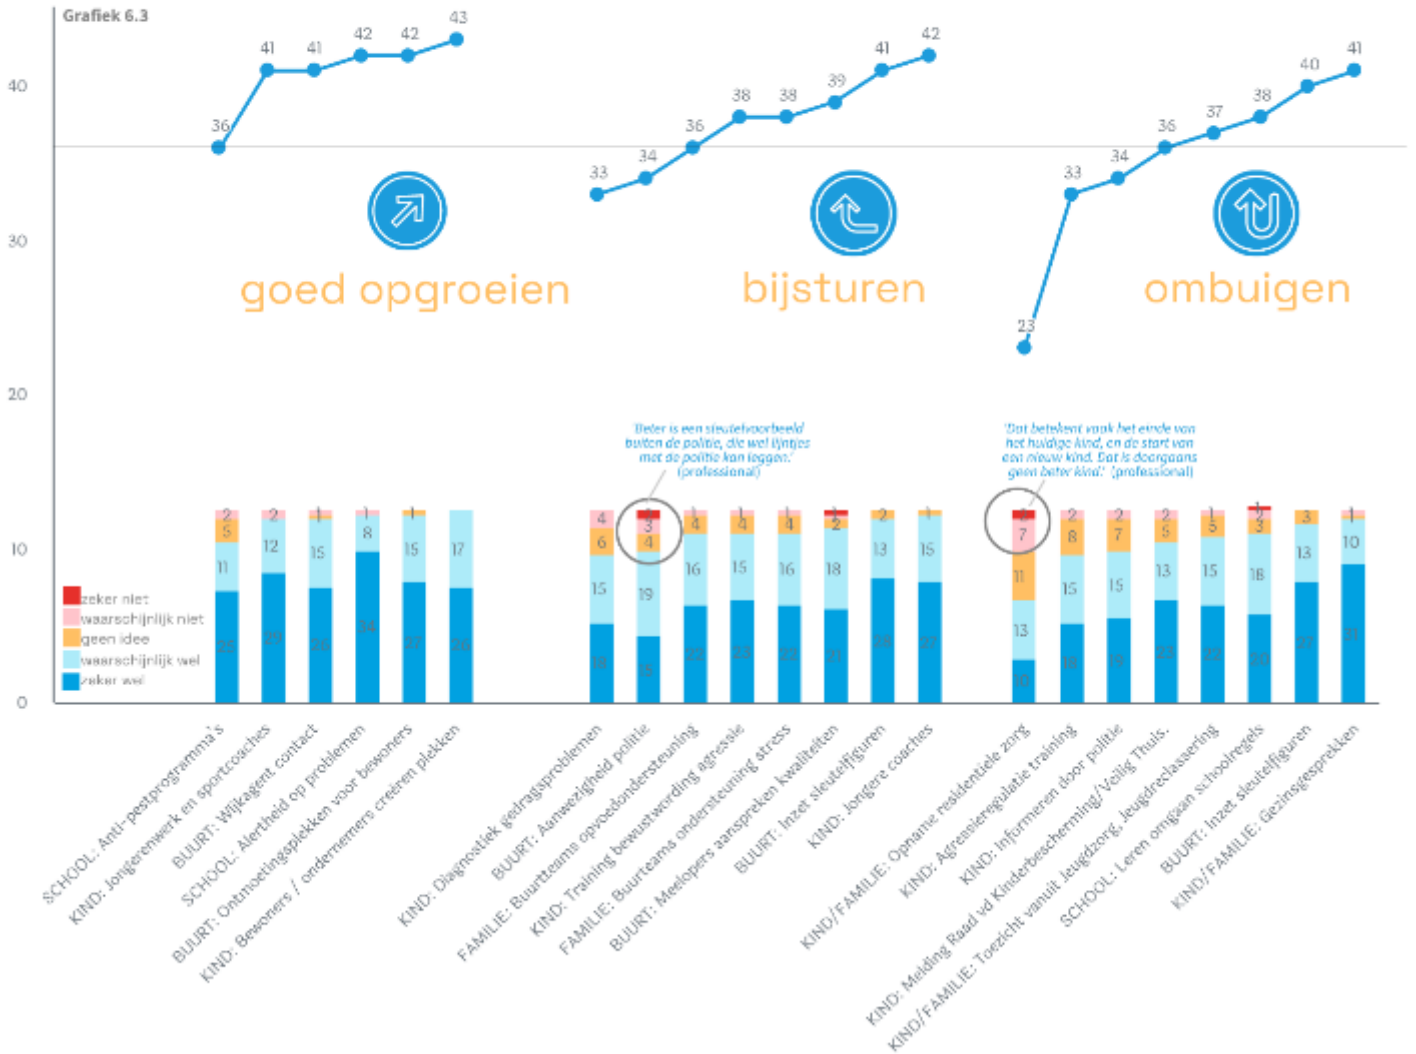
Grafiek 6.3

40
30
20
10
0

36 41 41 42 42 43

33 34 36 38 38 39 41 42

23 33 34 36 37 38 40 41

goed opgroeien

bijsturen

ombuigen

'Beter is een sleutelvoorbeeld buiten de politie, die wel lijntjes met de politie kan leggen.' (professional)

'Dat betekent vaak het einde van het huidige kind, en de start van een nieuw kind. Dat is doorgaans geen beter kind.' (professional)

zeker niet
waarschijnlijk niet
geen idee
waarschijnlijk wel
zeker wel

| | zeker wel | waarschijnlijk wel | geen idee | waarschijnlijk niet | zeker niet |
|---|---|---|---|---|---|
| SCHOOL: Anti-pestprogramma's | 23 | 11 | 5 | 2 | |
| KIND: Jongerenwerk en sportcoaches | 26 | 12 | | 2 | |
| BUURT: Wijkagent contact | 23 | 15 | | 1 | |
| SCHOOL: Alertheid op problemen | 34 | 8 | | 1 | |
| BUURT: Ontmoetingsplekken voor bewoners | 27 | 15 | 1 | | |
| KIND: Bewoners / ondernemers creëren plekken | 26 | 17 | | | |
| KIND: Diagnostiek gedragsproblemen | 18 | 15 | 6 | 4 | |
| BUURT: Aanwezigheid politie | 15 | 19 | 4 | 3 | 1 |
| FAMILIE: Buurtteams opvoedondersteuning | 22 | 16 | 4 | 1 | |
| KIND: Training bewustwording agressie | 22 | 15 | 4 | 1 | |
| FAMILIE: Buurteams ondersteuning stress | 22 | 16 | 4 | 1 | |
| BUURT: Meelopers aanspreken kwaliteiten | 21 | 18 | 2 | 1 | 1 |
| BUURT: Inzet sleutelfiguren | 28 | 13 | 2 | | |
| KIND: Jongere coaches | 27 | 15 | 1 | | |
| KIND/FAMILIE: Opname residentiële zorg | 10 | 13 | 11 | 7 | 1 |
| KIND: Agressieregulatie training | 18 | 15 | 8 | 2 | |
| KIND: Informeren door politie | 19 | 15 | 7 | 2 | |
| KIND: Melding Raad vd Kinderbescherming/Veilig Thuis. | 22 | 13 | 5 | 2 | |
| KIND/FAMILIE: Toezicht vanuit Jeugdzorg, Jeugdreclassering | 22 | 15 | 5 | 1 | |
| SCHOOL: Leren omgaan schoolregels | 20 | 18 | 3 | 2 | 1 |
| BUURT: Inzet sleutelfiguren | 27 | 13 | 3 | | |
| KIND/FAMILIE: Gezinsgesprekken | 31 | 10 | | 1 | |